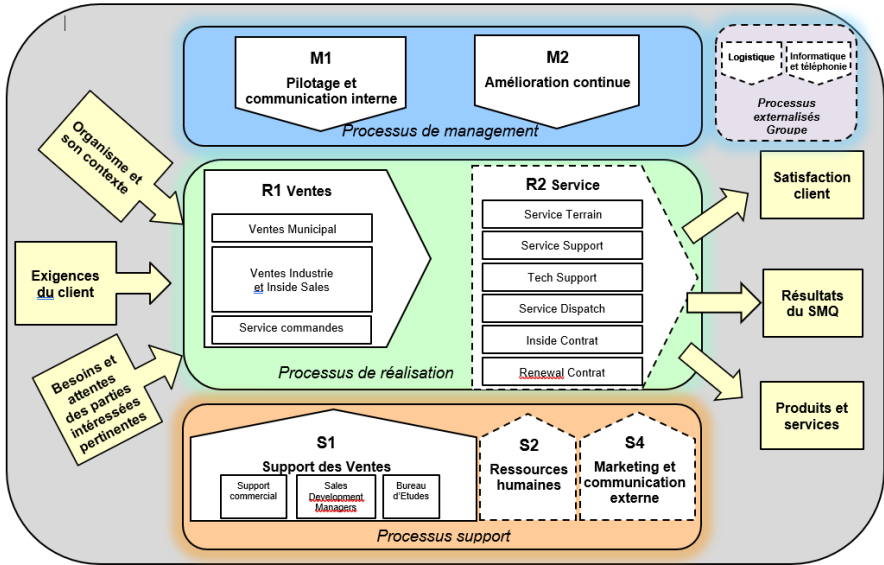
M1
Pilotage et communication interne

M2
Amélioration continue

Processus de management

Logistique

Informatique et téléphonie

Processus externalisés Groupe

Organisme et son contexte

Exigences du client

Besoins et attentes des parties intéressées pertinentes

R1 Ventes

Ventes Municipal

Ventes Industrie et Inside Sales

Service commandes

R2 Service

Service Terrain

Service Support

Tech Support

Service Dispatch

Inside Contrat

Renewal Contrat

Processus de réalisation

Satisfaction client

Résultats du SMQ

Produits et services

S1
Support des Ventes

Support commercial

Sales Development Managers

Bureau d'Etudes

S2
Ressources humaines

S4
Marketing et communication externe

Processus support